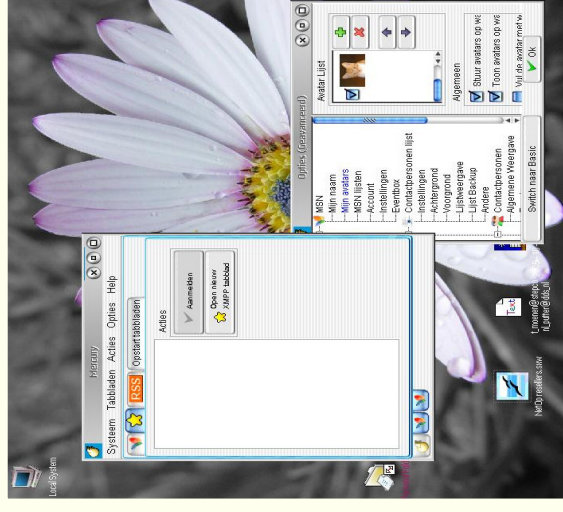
Mercury
Systeem Tabbladen Acties Opties Help
RSS
Opstart tabbladen
Acties
Aanmelden
Open nieuw XMPP tabblad

Opties (geavanceerd)
MSN
Mijn naam
Mijn avatars
MSN lijsten
Account
Instellingen
Eventbox
Contactpersonen lijst
Instellingen
Achtergrond
Voorgrond
Lijstweergave
Lijst Backup
Andere
Contactpersonen
Algemene Weergave
Switch naar Basic
Avatar Lijst
Algemeen
Stuur avatars op we
Toon avatars op we
Vul de avatar met w
Ok

Local System
Linkinfo@skp...
NetOpinselders.stw